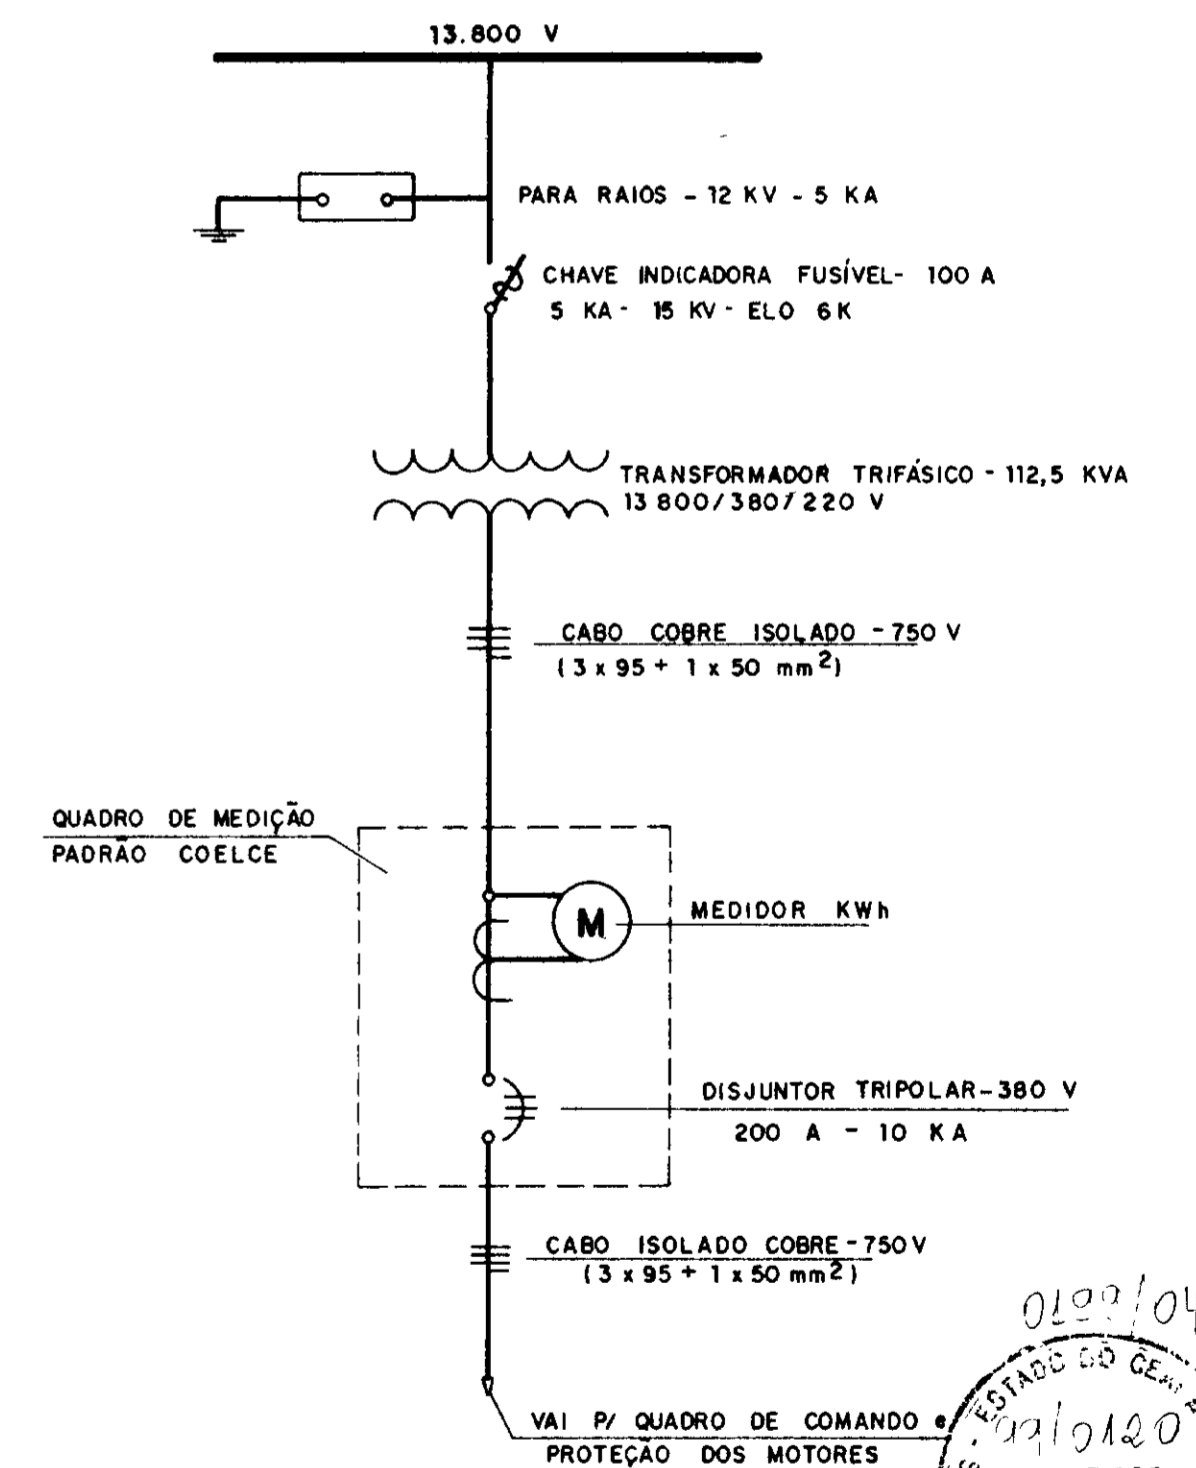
13.800 V

PARA RAIOS - 12 KV - 5 KA

CHAVE INDICADORA FUSÍVEL- 100 A
5 KA - 15 KV - ELO 6K

TRANSFORMADOR TRIFÁSICO - 112,5 KVA
13 800/380/220 V

CABO COBRE ISOLADO - 750 V
(3 x 95 + 1 x 50 mm$^2$)

QUADRO DE MEDIÇÃO
PADRÃO COELCE

M

MEDIDOR KWh

DISJUNTOR TRIPOLAR-380 V
200 A - 10 KA

CABO ISOLADO COBRE - 750V
(3 x 95 + 1 x 50 mm$^2$)

VAI P/ QUADRO DE COMANDO e
PROTEÇAO DOS MOTORES

0199/04
ESTADO DO CE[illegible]
99/0120
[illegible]